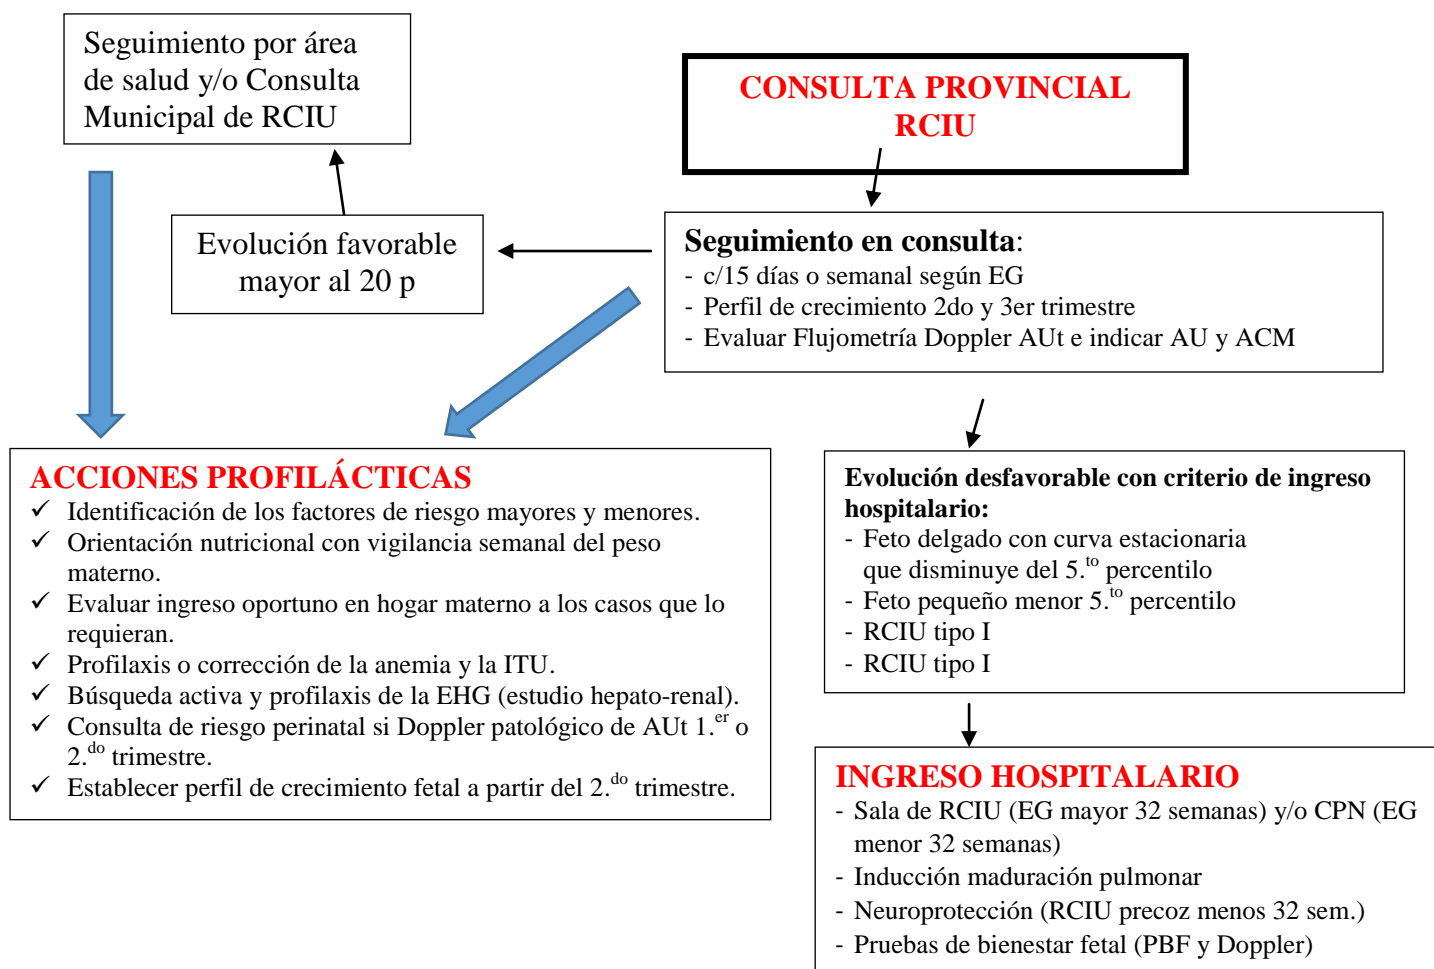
Seguimiento por área de salud y/o Consulta Municipal de RCIU

CONSULTA PROVINCIAL RCIU

Evolución favorable mayor al 20 p

**Seguimiento en consulta**:
- c/15 días o semanal según EG
- Perfil de crecimiento 2do y 3er trimestre
- Evaluar Flujometría Doppler AUt e indicar AU y ACM

ACCIONES PROFILÁCTICAS
✓ Identificación de los factores de riesgo mayores y menores.
✓ Orientación nutricional con vigilancia semanal del peso materno.
✓ Evaluar ingreso oportuno en hogar materno a los casos que lo requieran.
✓ Profilaxis o corrección de la anemia y la ITU.
✓ Búsqueda activa y profilaxis de la EHG (estudio hepato-renal).
✓ Consulta de riesgo perinatal si Doppler patológico de AUt 1.$^{er}$ o 2.$^{do}$ trimestre.
✓ Establecer perfil de crecimiento fetal a partir del 2.$^{do}$ trimestre.

Evolución desfavorable con criterio de ingreso hospitalario:
- Feto delgado con curva estacionaria que disminuye del 5.$^{to}$ percentilo
- Feto pequeño menor 5.$^{to}$ percentilo
- RCIU tipo I
- RCIU tipo I

INGRESO HOSPITALARIO
- Sala de RCIU (EG mayor 32 semanas) y/o CPN (EG menor 32 semanas)
- Inducción maduración pulmonar
- Neuroprotección (RCIU precoz menos 32 sem.)
- Pruebas de bienestar fetal (PBF y Doppler)